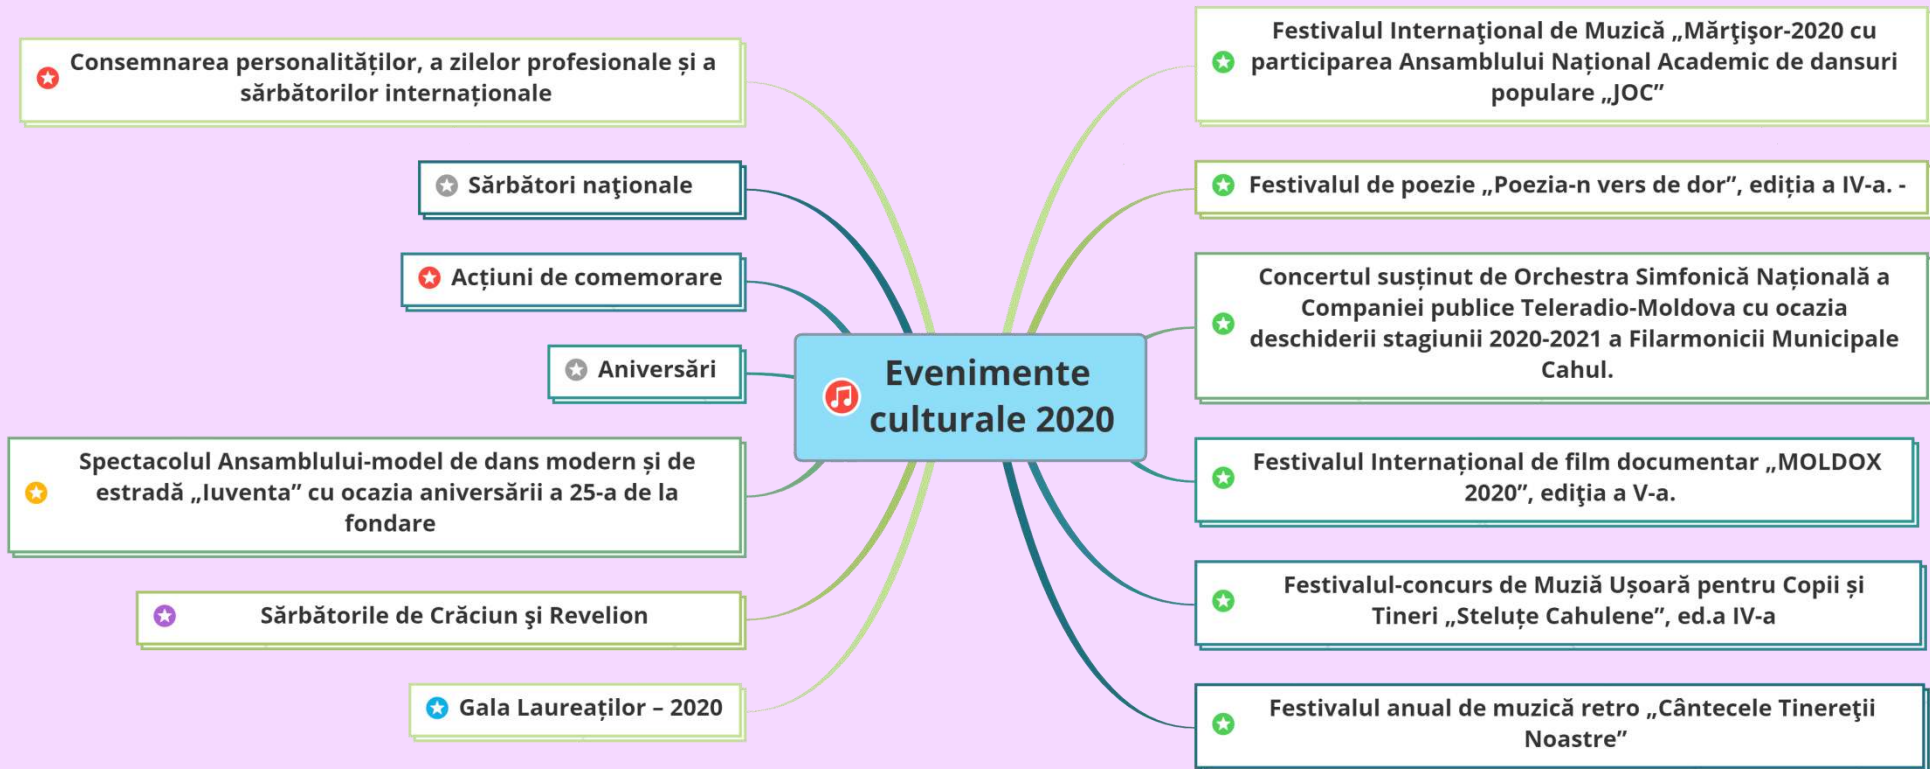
Evenimente culturale 2020

Consemnarea personalităților, a zilelor profesionale și a sărbătorilor internaționale

Sărbători naţionale

Acțiuni de comemorare

Aniversări

Spectacolul Ansamblului-model de dans modern și de estradă „Iuventa” cu ocazia aniversării a 25-a de la fondare

Sărbătorile de Crăciun şi Revelion

Gala Laureaților – 2020

Festivalul Internaţional de Muzică „Mărţişor-2020 cu participarea Ansamblului Național Academic de dansuri populare „JOC”

Festivalul de poezie „Poezia-n vers de dor”, ediția a IV-a. -

Concertul susținut de Orchestra Simfonică Națională a Companiei publice Teleradio-Moldova cu ocazia deschiderii stagiunii 2020-2021 a Filarmonicii Municipale Cahul.

Festivalul Internațional de film documentar „MOLDOX 2020”, ediţia a V-a.

Festivalul-concurs de Muziă Ușoară pentru Copii și Tineri „Steluțe Cahulene”, ed.a IV-a

Festivalul anual de muzică retro „Cântecele Tinereţii Noastre”